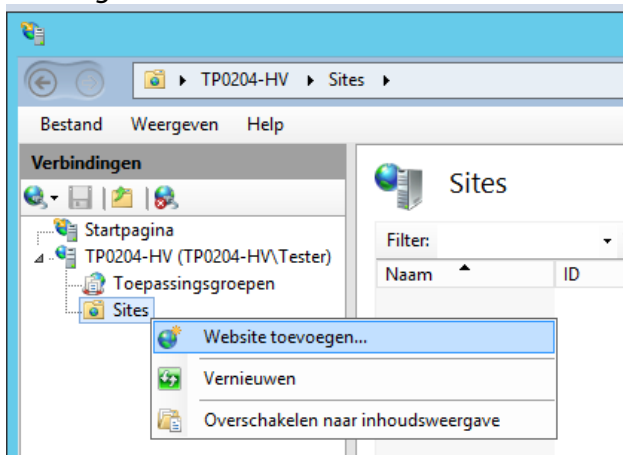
TP0204-HV ▸ Sites ▸

Bestand Weergeven Help

Verbindingen

Startpagina
TP0204-HV (TP0204-HV\Tester)
Toepassingsgroepen
Sites

Sites

Filter:

| Naam | ID |
|---|---|

Website toevoegen...
Vernieuwen
Overschakelen naar inhoudsweergave